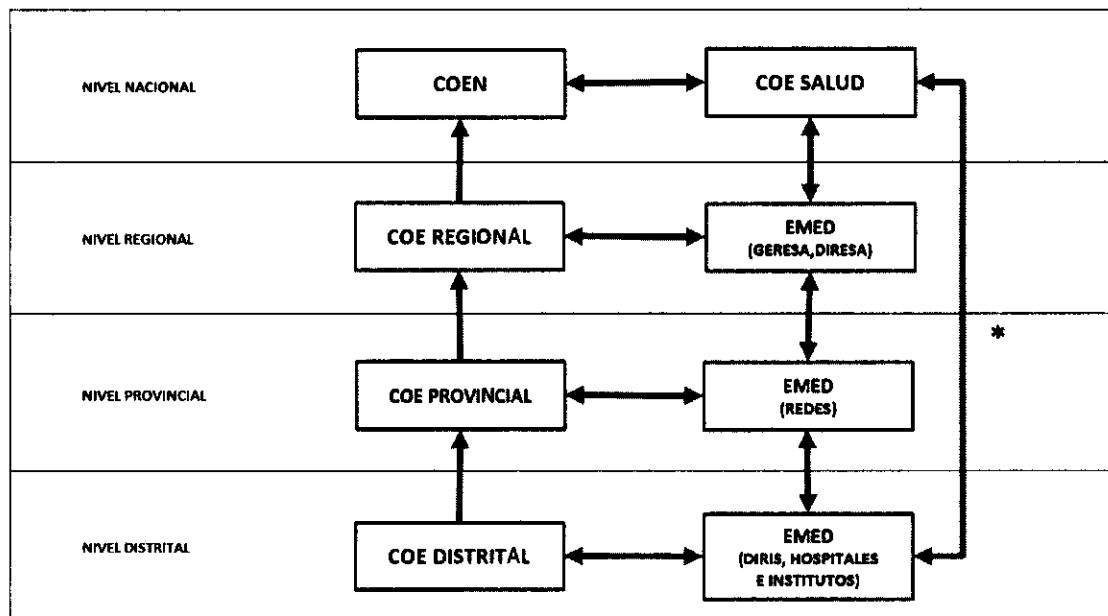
NIVEL NACIONAL

COEN

COE SALUD

NIVEL REGIONAL

COE REGIONAL

EMED (GERESA, DIRESA)

NIVEL PROVINCIAL

COE PROVINCIAL

EMED (REDES)

*

NIVEL DISTRITAL

COE DISTRITAL

EMED (DIRIS, HOSPITALES E INSTITUTOS)